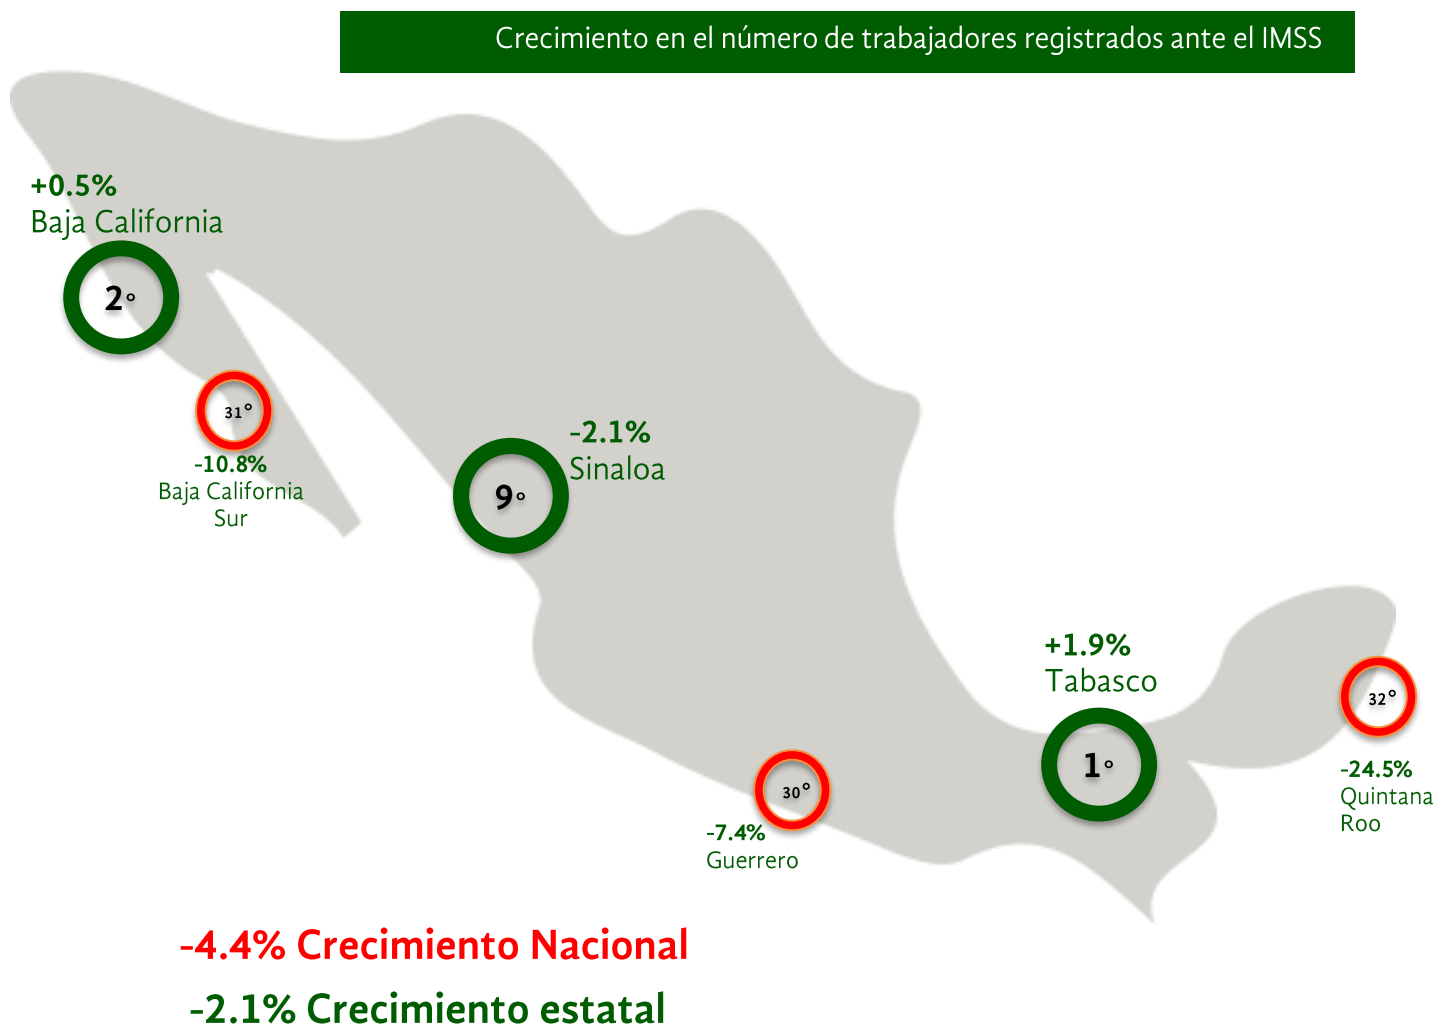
Crecimiento en el número de trabajadores registrados ante el IMSS

+0.5%
Baja California

2°

31°
-10.8%
Baja California Sur

-2.1%
Sinaloa

9°

+1.9%
Tabasco

1°

32°
-24.5%
Quintana Roo

30°
-7.4%
Guerrero

-4.4% Crecimiento Nacional

-2.1% Crecimiento estatal